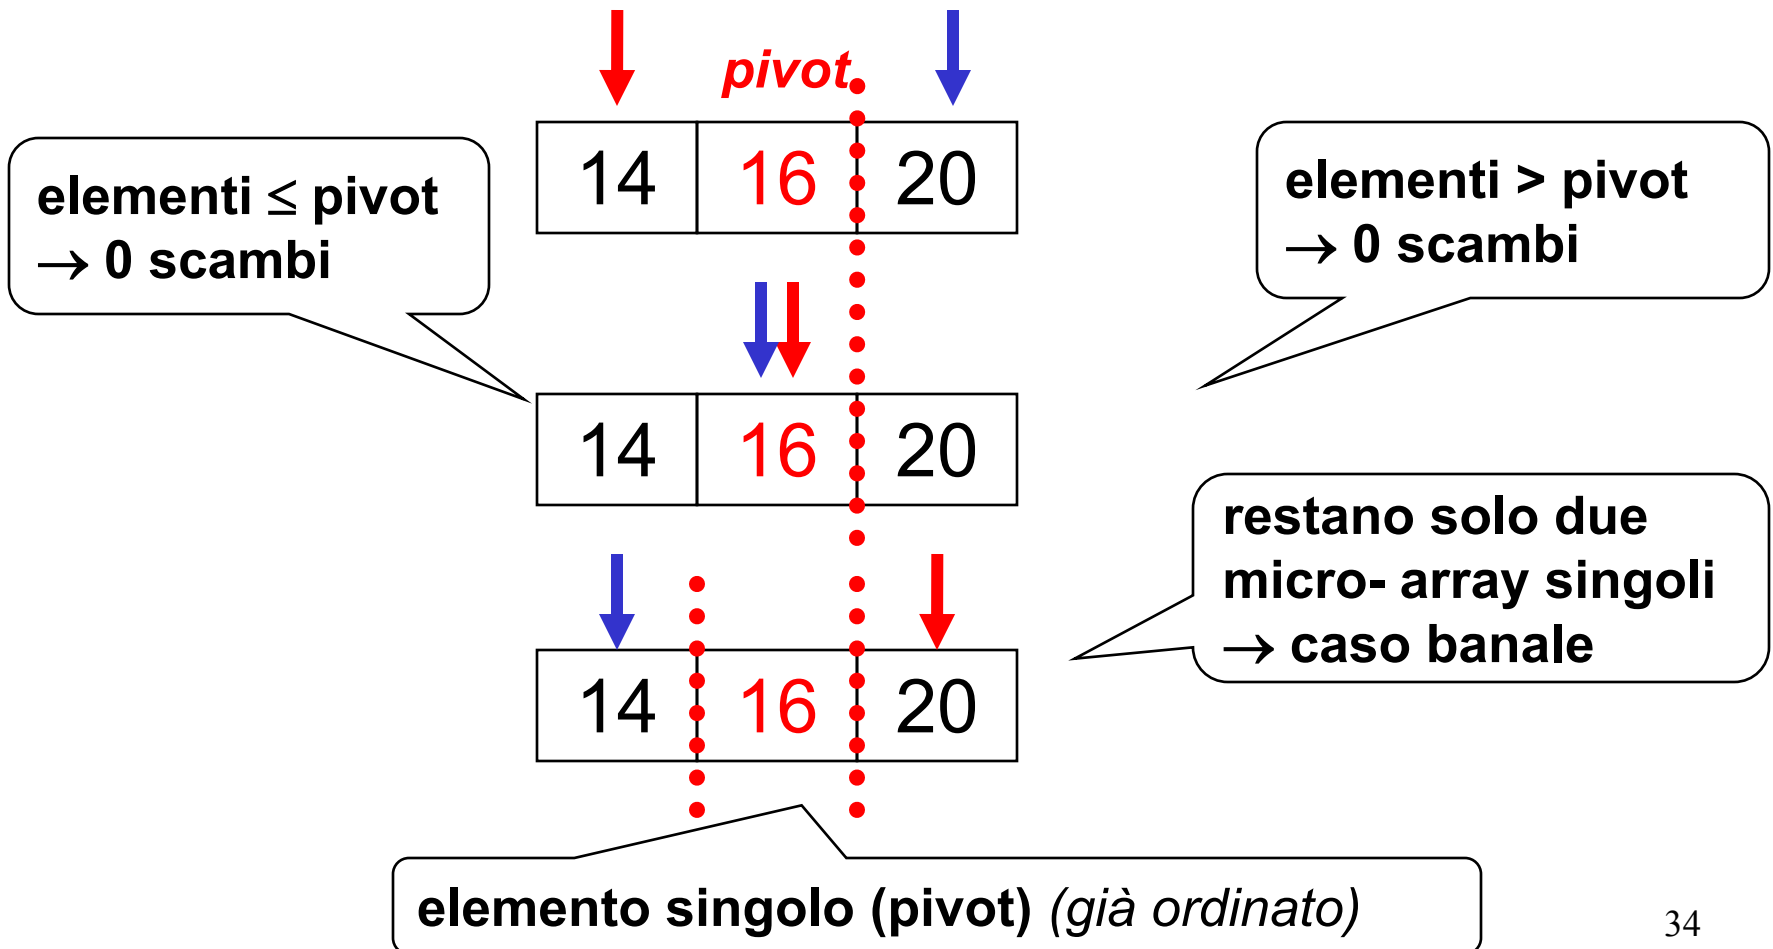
pivot

elementi $\leq$ pivot
$\rightarrow$ 0 scambi

| 14 | 16 | 20 |
|---|---|---|

elementi > pivot
$\rightarrow$ 0 scambi

| 14 | 16 | 20 |
|---|---|---|

restano solo due micro- array singoli
$\rightarrow$ caso banale

| 14 | 16 | 20 |
|---|---|---|

elemento singolo (pivot) (già ordinato)

34